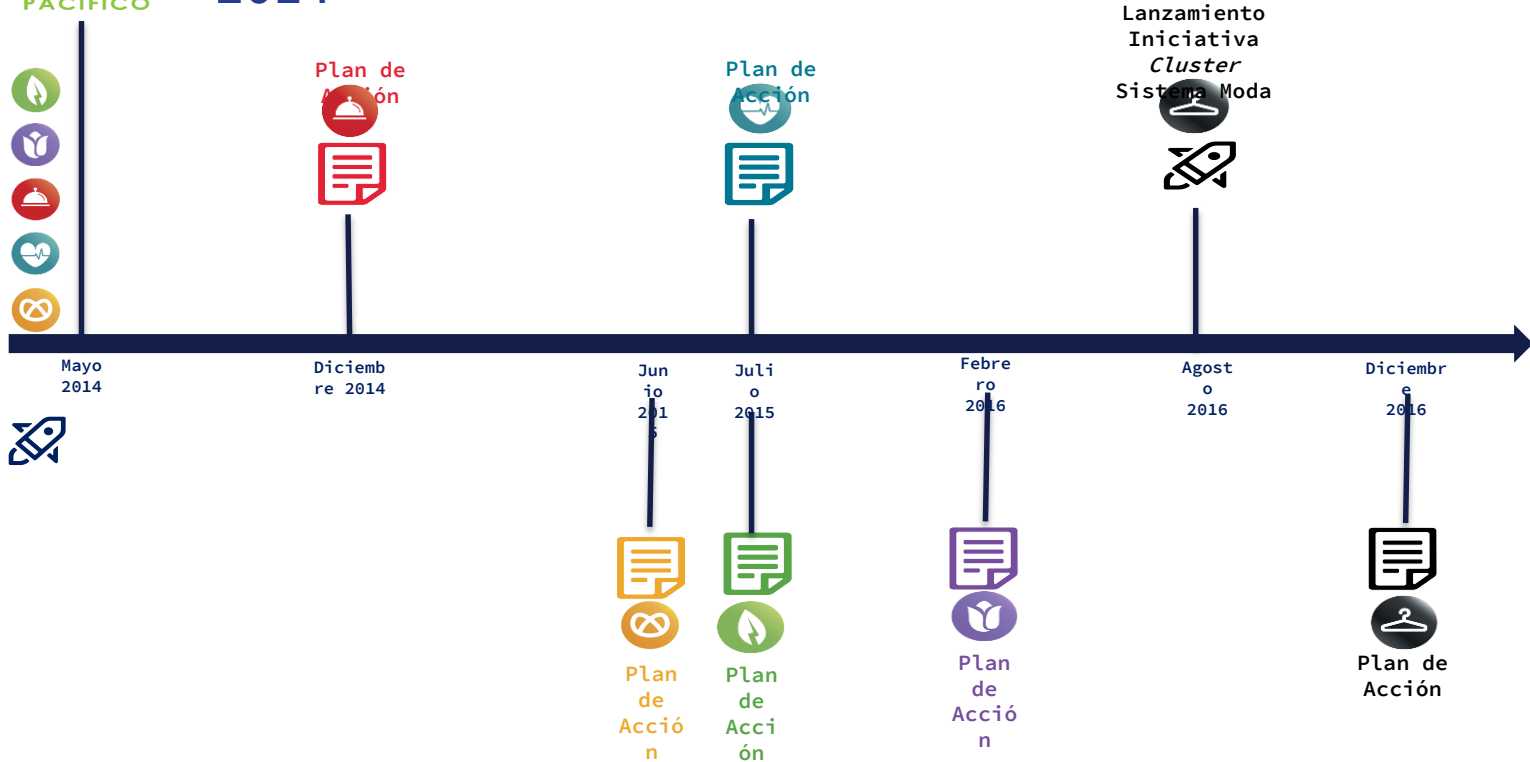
PACÍFICO

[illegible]

Plan de Acción

Plan de Acción

Lanzamiento Iniciativa *Cluster* Sistema Moda

Mayo 2014

Diciembre 2014

Junio 2015

Julio 2015

Febrero 2016

Agosto 2016

Diciembre 2016

Plan de Acción

Plan de Acción

Plan de Acción

Plan de Acción